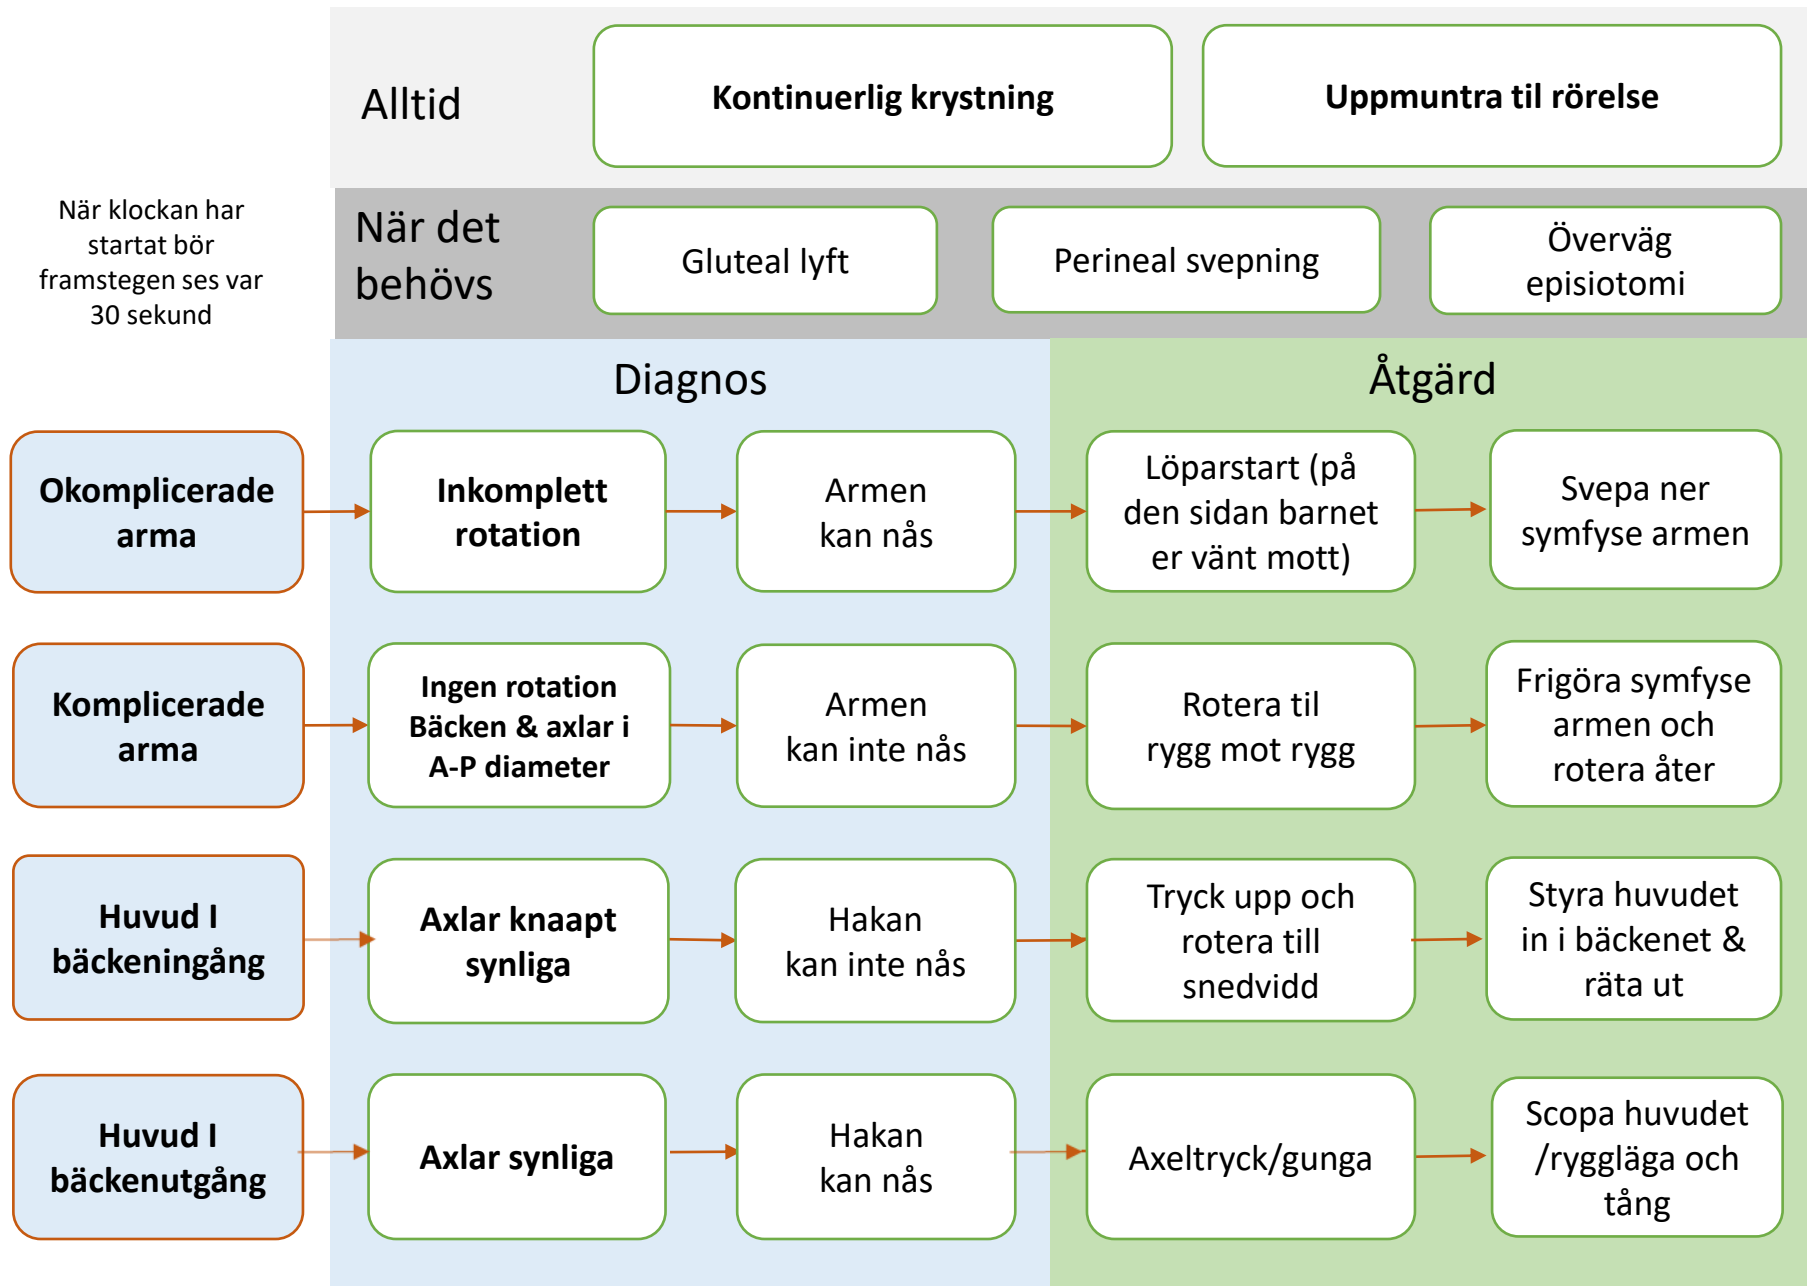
Alltid

Kontinuerlig krystning

Uppmuntra til rörelse

När klockan har startat bör framstegen ses var 30 sekund

När det behövs

Gluteal lyft

Perineal svepning

Överväg episiotomi

Diagnos

Åtgärd

Okomplicerade arma

Inkomplett rotation

Armen kan nås

Löparstart (på den sidan barnet er vänt mott)

Svepa ner symfyse armen

Komplicerade arma

Ingen rotation Bäcken & axlar i A-P diameter

Armen kan inte nås

Rotera til rygg mot rygg

Frigöra symfyse armen och rotera åter

Huvud I bäckeningång

Axlar knaapt synliga

Hakan kan inte nås

Tryck upp och rotera till snedvidd

Styra huvudet in i bäckenet & räta ut

Huvud I bäckenutgång

Axlar synliga

Hakan kan nås

Axeltryck/gunga

Scopa huvudet /rygglӓga och tång